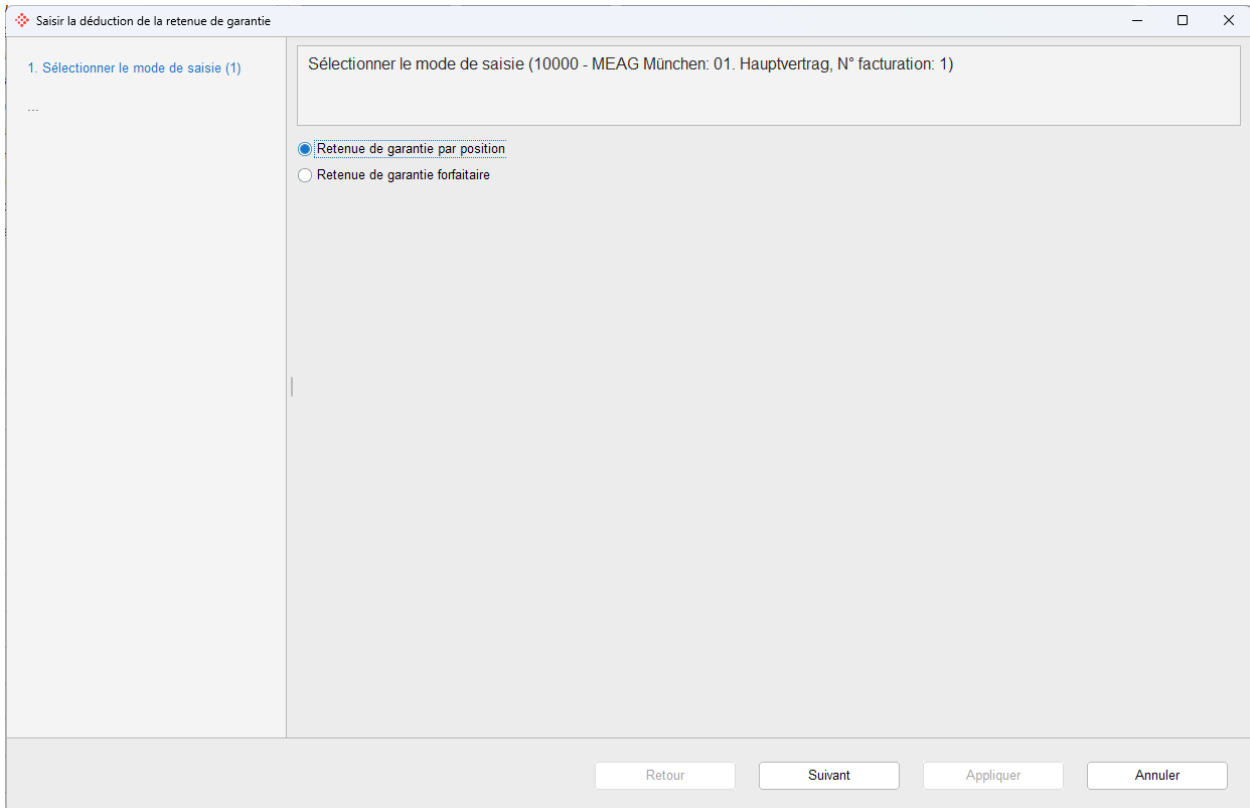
Saisir la déduction de la retenue de garantie

1. Sélectionner le mode de saisie (1)

...

Sélectionner le mode de saisie (10000 - MEAG München: 01. Hauptvertrag, N° facturation: 1)

Retenue de garantie par position

Retenue de garantie forfaitaire

Retour

Suivant

Appliquer

Annuler